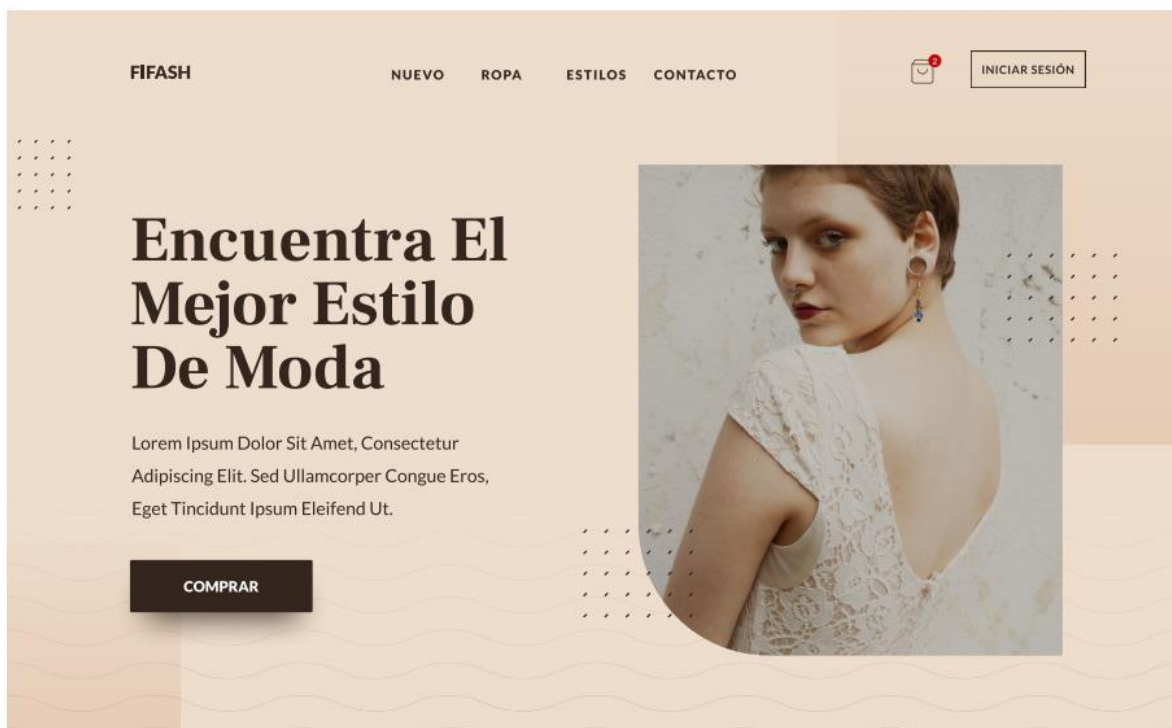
FIFASH

NUEVO ROPA ESTILOS CONTACTO

2

INICIAR SESIÓN

Encuentra El Mejor Estilo De Moda

Lorem Ipsum Dolor Sit Amet, Consectetur Adipiscing Elit. Sed Ullamcorper Congue Eros, Eget Tincidunt Ipsum Eleifend Ut.

COMPRAR